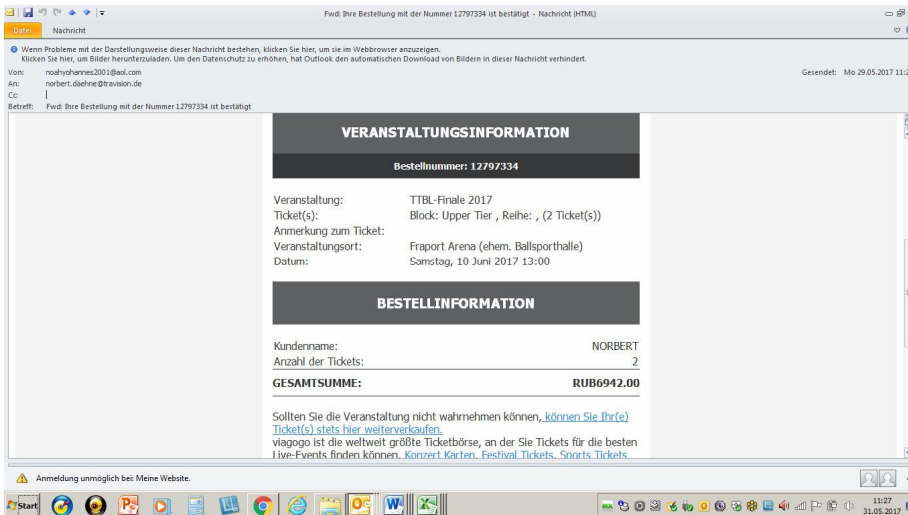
Fwd: Ihre Bestellung mit der Nummer 12797334 ist bestätigt - Nachricht (HTML)

Datei Nachricht

Wenn Probleme mit der Darstellungsweise dieser Nachricht bestehen, klicken Sie hier, um sie im Webbrowser anzuzeigen.
Klicken Sie hier, um Bilder herunterzuladen. Um den Datenschutz zu erhöhen, hat Outlook den automatischen Download von Bildern in dieser Nachricht verhindert.

Von: noahyohannes2001@aol.com
An: norbert.daehne@travision.de
Cc:
Betreff: Fwd: Ihre Bestellung mit der Nummer 12797334 ist bestätigt

Gesendet: Mo 29.05.2017 11:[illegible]

VERANSTALTUNGSINFORMATION

Bestellnummer: 12797334

| | |
|---|---|
| Veranstaltung: | TTBL-Finale 2017 |
| Ticket(s): | Block: Upper Tier , Reihe: , (2 Ticket(s)) |
| Anmerkung zum Ticket: | |
| Veranstaltungsort: | Fraport Arena (ehem. Ballsporthalle) |
| Datum: | Samstag, 10 Juni 2017 13:00 |

BESTELLINFORMATION

| | |
|---|---|
| Kundenname: | NORBERT |
| Anzahl der Tickets: | 2 |
| GESAMTSUMME: | RUB6942.00 |

Sollten Sie die Veranstaltung nicht wahrnehmen können, können Sie Ihr(e) Ticket(s) stets hier weiterverkaufen.
viagogo ist die weltweit größte Ticketbörse, an der Sie Tickets für die besten Live-Events finden können. Konzert Karten, Festival Tickets, Sports Tickets

Anmeldung unmöglich bei: Meine Website.

Start

11:27
31.05.2017